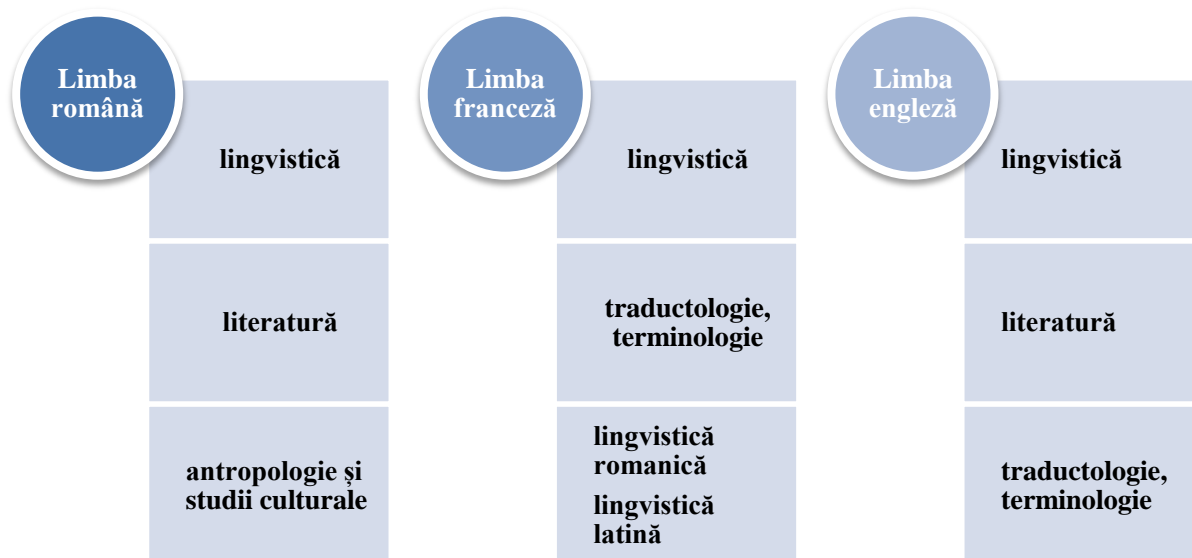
Limba română

lingvistică

literatură

antropologie și studii culturale

Limba franceză

lingvistică

traductologie, terminologie

lingvistică romanică

lingvistică latină

Limba engleză

lingvistică

literatură

traductologie, terminologie